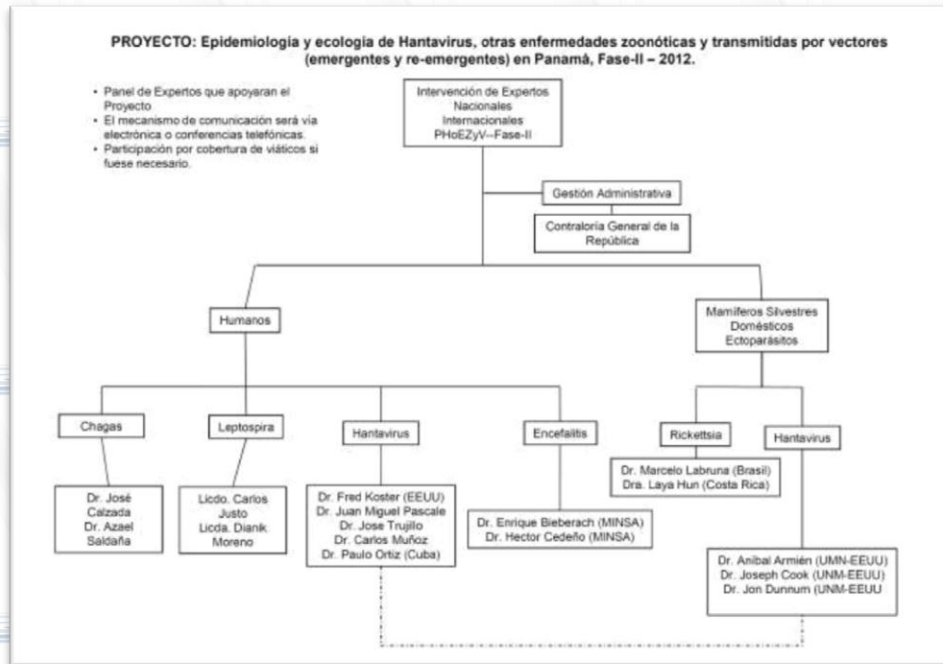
PROYECTO: Epidemiologia y ecología de Hantavirus, otras enfermedades zoonóticas y transmitidas por vectores (emergentes y re-emergentes) en Panamá, Fase-II – 2012.

• Panel de Expertos que apoyaran el Proyecto.
• El mecanismo de comunicación será vía electrónica o conferencias telefónicas.
• Participación por cobertura de viáticos si fuese necesario.

Intervención de Expertos Nacionales Internacionales PHoEZyV--Fase-II

Gestión Administrativa

Contraloría General de la República

Humanos

Mamíferos Silvestres Domésticos Ectoparásitos

Chagas

Leptospira

Hantavirus

Encefalitis

Rickettsia

Hantavirus

Dr. José Calzada Dr. Azael Saldaña

Licdo. Carlos Justo Licda. Dianik Moreno

Dr. Fred Koster (EEUU) Dr. Juan Miguel Pascale Dr. Jose Trujillo Dr. Carlos Muñoz Dr. Paulo Ortiz (Cuba)

Dr. Enrique Bieberach (MINSA) Dr. Hector Cedeño (MINSA)

Dr. Marcelo Labruna (Brasil) Dra. Laya Hun (Costa Rica)

Dr. Aníbal Armién (UMN-EEUU) Dr. Joseph Cook (UNM-EEUU) Dr. Jon Dunnum (UNM-EEUU